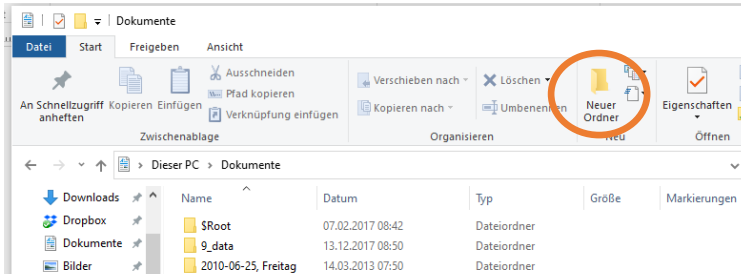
Dokumente

Datei Start Freigeben Ansicht

An Schnellzugriff anheften Kopieren Einfügen Ausschneiden Pfad kopieren Verknüpfung einfügen

Zwischenablage

Verschieben nach Kopieren nach Löschen Umbenennen

Organisieren

Neuer Ordner

Neu

Eigenschaften

Öffnen

Dieser PC > Dokumente

Downloads
Dropbox
Dokumente
Bilder

| Name | Datum | Typ | Größe | Markierungen |
|---|---|---|---|---|
| $Root | 07.02.2017 08:42 | Dateiordner | | |
| 9_data | 13.12.2017 08:50 | Dateiordner | | |
| 2010-06-25, Freitag | 14.03.2013 07:50 | Dateiordner | | |